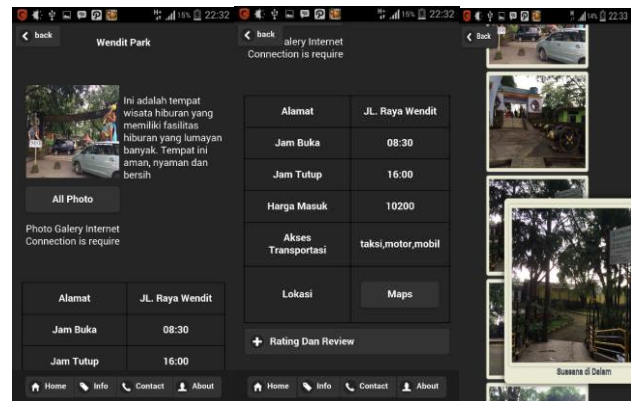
15% 22:32

back

Wendit Park

Ini adalah tempat wisata hiburan yang memiliki fasilitas hiburan yang lumayan banyak. Tempat ini aman, nyaman dan bersih

All Photo

Photo Galery Internet Connection is require

| Alamat | JL. Raya Wendit |
|---|---|
| Jam Buka | 08:30 |
| Jam Tutup | 16:00 |

Home Info Contact About

15% 22:32

back

Galery Internet Connection is require

| Alamat | JL. Raya Wendit |
|---|---|
| Jam Buka | 08:30 |
| Jam Tutup | 16:00 |
| Harga Masuk | 10200 |
| Akses Transportasi | taksi,motor,mobil |
| Lokasi | Maps |

Rating Dan Review

Home Info Contact About

14% 22:33

Back

Suasana di Dalam